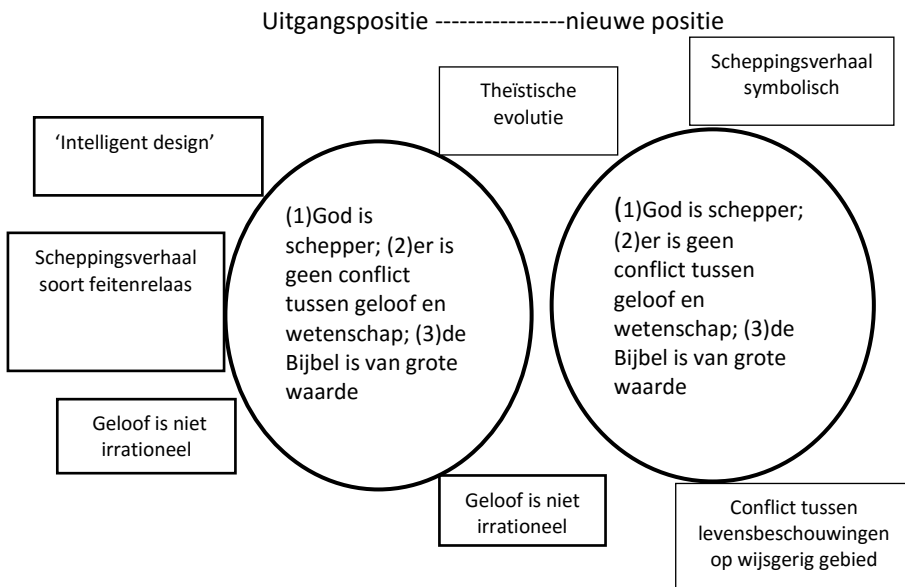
Uitgangspositie ----------------nieuwe positie

Theïstische evolutie

Scheppingsverhaal symbolisch

'Intelligent design'

Scheppingsverhaal soort feitenrelaas

(1)God is schepper; (2)er is geen conflict tussen geloof en wetenschap; (3)de Bijbel is van grote waarde

(1)God is schepper; (2)er is geen conflict tussen geloof en wetenschap; (3)de Bijbel is van grote waarde

Geloof is niet irrationeel

Geloof is niet irrationeel

Conflict tussen levensbeschouwingen op wijsgerig gebied